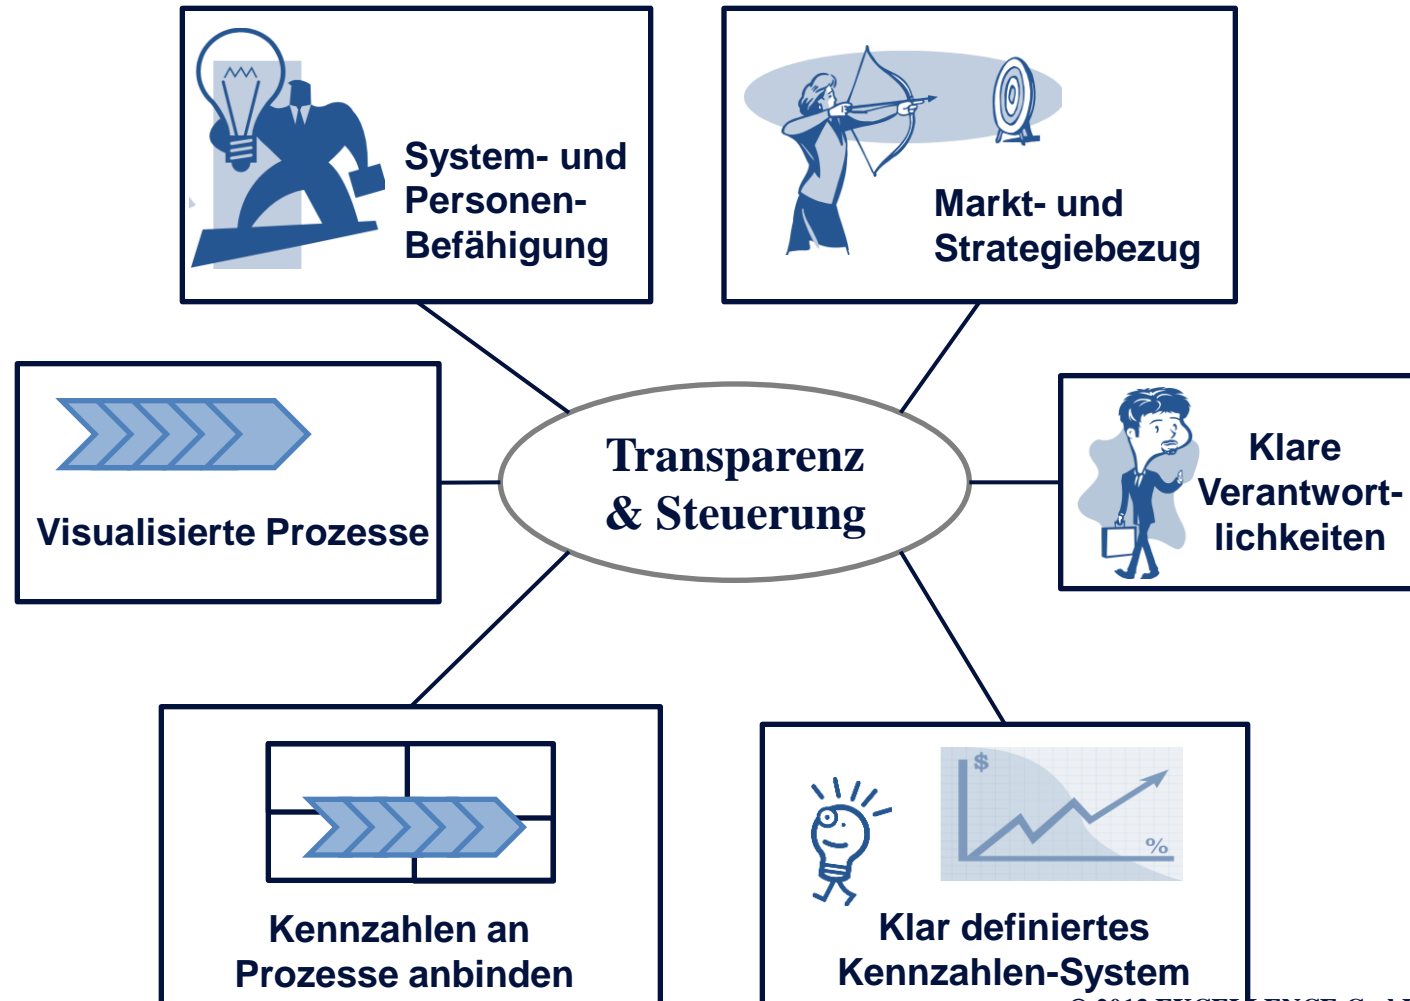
System- und Personen-Befähigung

Markt- und Strategiebezug

Visualisierte Prozesse

Transparenz & Steuerung

Klare Verantwortlichkeiten

Kennzahlen an Prozesse anbinden

$

%

Klar definiertes Kennzahlen-System

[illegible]